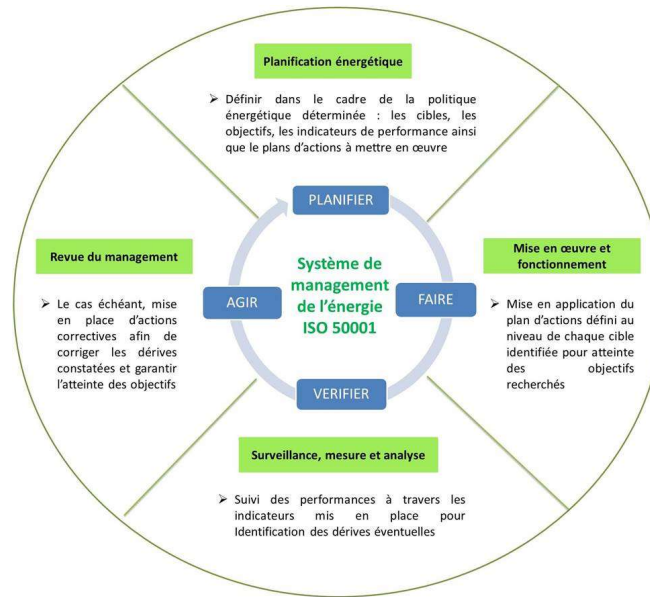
Planification énergétique

➢ Définir dans le cadre de la politique énergétique déterminée : les cibles, les objectifs, les indicateurs de performance ainsi que le plans d'actions à mettre en œuvre

PLANIFIER

Revue du management

➢ Le cas échéant, mise en place d'actions correctives afin de corriger les dérives constatées et garantir l'atteinte des objectifs

AGIR

Système de management de l'énergie ISO 50001

FAIRE

Mise en œuvre et fonctionnement

➢ Mise en application du plan d'actions défini au niveau de chaque cible identifiée pour atteinte des objectifs recherchés

VERIFIER

Surveillance, mesure et analyse

➢ Suivi des performances à travers les indicateurs mis en place pour Identification des dérives éventuelles